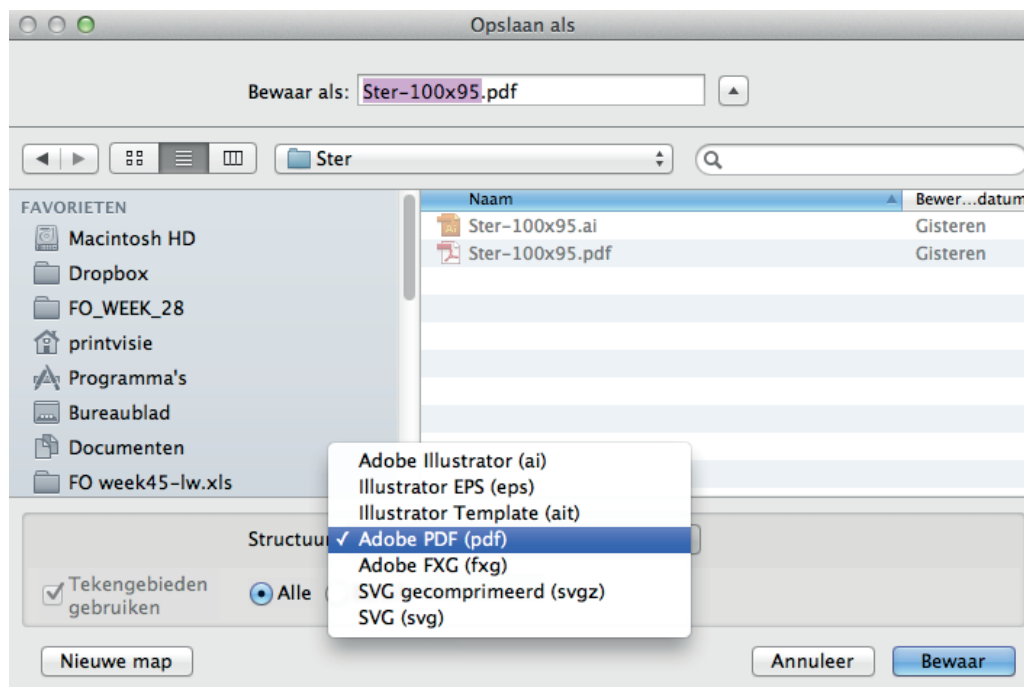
Opslaan als

Bewaar als: Ster-100x95.pdf

Ster

FAVORIETEN
Macintosh HD
Dropbox
FO_WEEK_28
printvisie
Programma's
Bureaublad
Documenten
FO week45-lw.xls

| Naam | Bewer…datum |
|---|---|
| Ster-100x95.ai | Gisteren |
| Ster-100x95.pdf | Gisteren |

Structuur

Adobe Illustrator (ai)
Illustrator EPS (eps)
Illustrator Template (ait)
✓ Adobe PDF (pdf)
Adobe FXG (fxg)
SVG gecomprimeerd (svgz)
SVG (svg)

Tekengebieden gebruiken

Alle

Nieuwe map

Annuleer

Bewaar